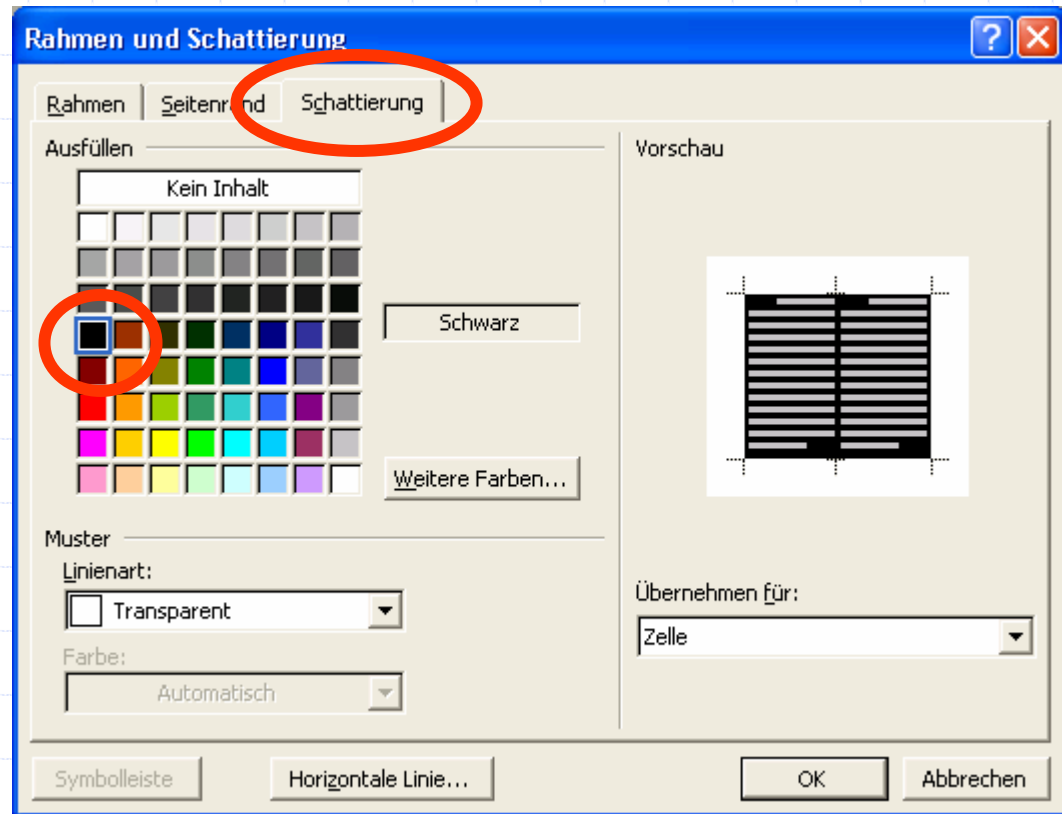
Rahmen und Schattierung

Rahmen | Seitenrand | Schattierung

Ausfüllen

Kein Inhalt

Schwarz

Weitere Farben...

Muster

Linienart:

Transparent

Farbe:

Automatisch

Vorschau

Übernehmen für:

Zelle

Symbolleiste

Horizontale Linie...

OK

Abbrechen